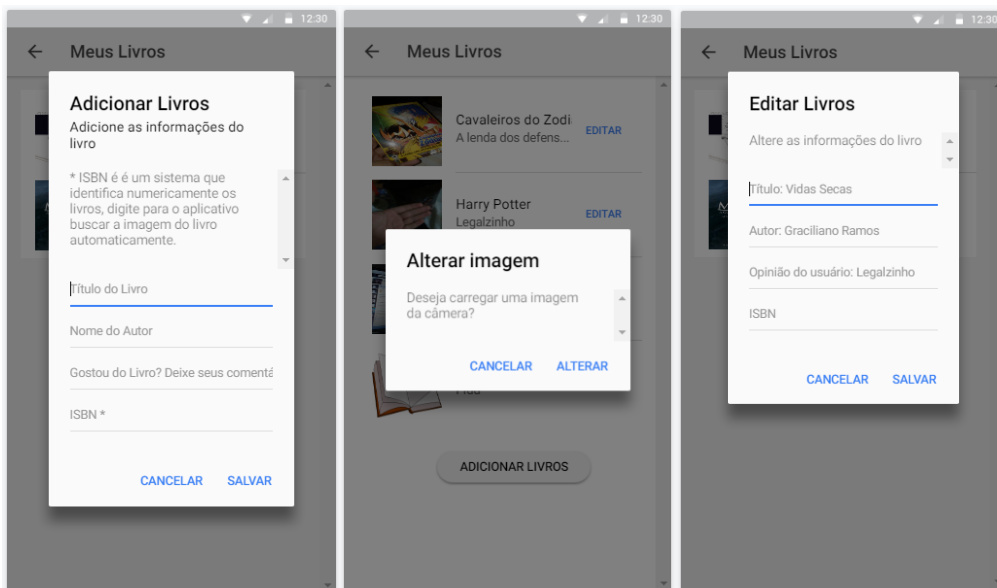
12:30

Meus Livros

Adicionar Livros
Adicione as informações do livro

* ISBN é é um sistema que identifica numericamente os livros, digite para o aplicativo buscar a imagem do livro automaticamente.

Título do Livro

Nome do Autor

Gostou do Livro? Deixe seus comentá

ISBN *

CANCELAR SALVAR

12:30

Meus Livros

Cavaleiros do Zodi
A lenda dos defens...
EDITAR

Harry Potter
Legalzinho
EDITAR

Alterar imagem
Deseja carregar uma imagem da câmera?

CANCELAR ALTERAR

ADICIONAR LIVROS

12:30

Meus Livros

Editar Livros
Altere as informações do livro

Título: Vidas Secas

Autor: Graciliano Ramos

Opinião do usuário: Legalzinho

ISBN

CANCELAR SALVAR